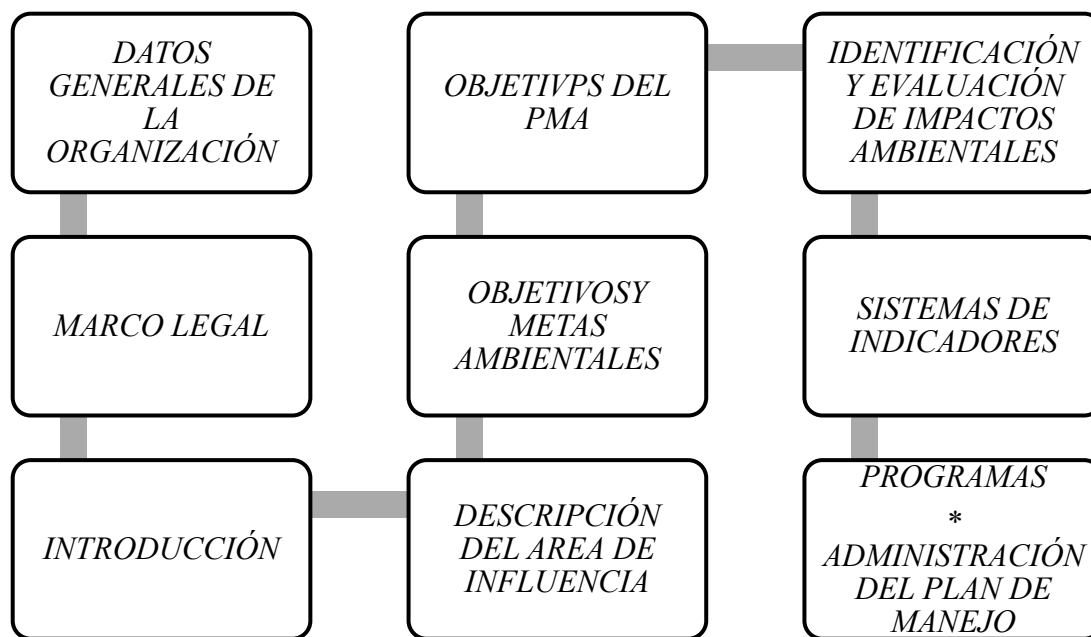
DATOS GENERALES DE LA ORGANIZACIÓN

MARCO LEGAL

INTRODUCCIÓN

DESCRIPCIÓN DEL AREA DE INFLUENCIA

OBJETIVOSY METAS AMBIENTALES

OBJETIVPS DEL PMA

IDENTIFICACIÓN Y EVALUACIÓN DE IMPACTOS AMBIENTALES

SISTEMAS DE INDICADORES

PROGRAMAS
*
ADMINISTRACIÓN DEL PLAN DE MANEJO